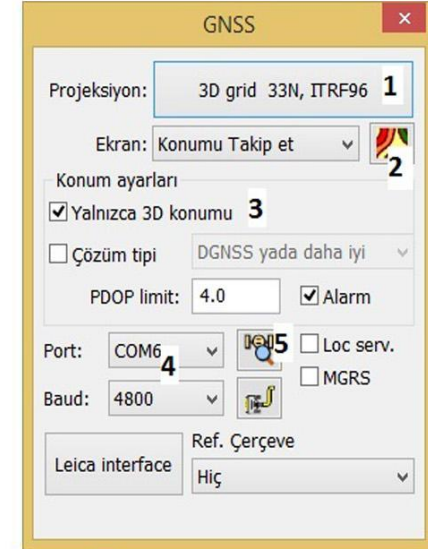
GNSS

×

Projeksiyon: 3D grid 33N, ITRF96 1

Ekran: Konumu Takip et

2

Konum ayarları

☑ Yalnızca 3D konumu 3

☐ Çözüm tipi DGNSS yada daha iyi

PDOP limit: 4.0 ☑ Alarm

Port: COM6 5 ☐ Loc serv.

4 ☐ MGRS

Baud: 4800

Leica interface

Ref. Çerçeve

Hiç